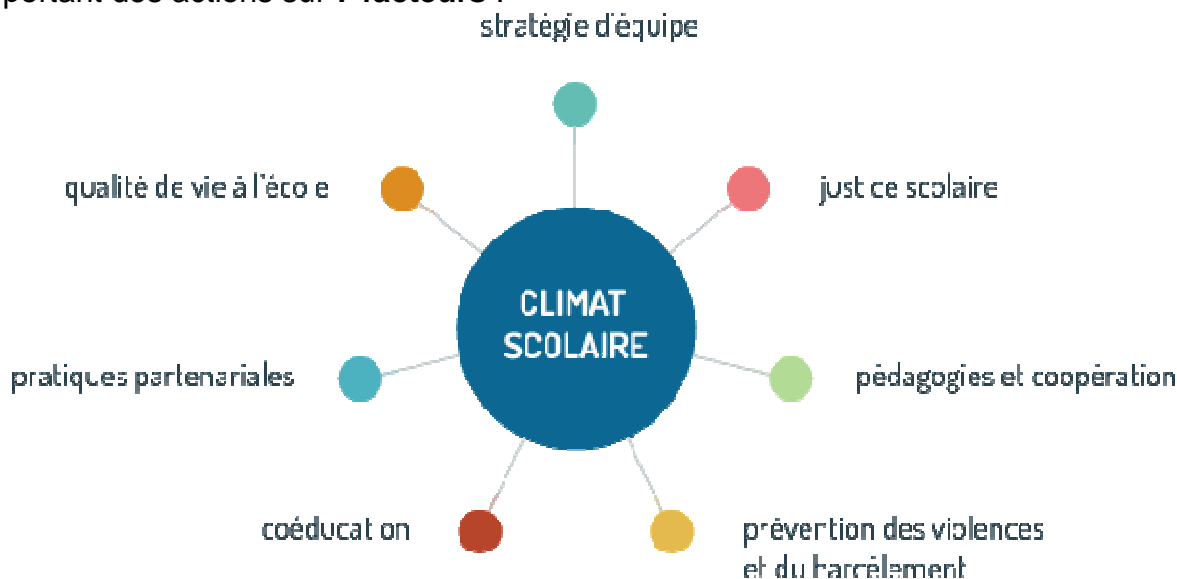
portant des actions sur 7 facteurs :

stratégie d'équipe

qualité de vie à l'éco e

just ce scolaire

CLIMAT SCOLAIRE

pratiques partenariales

pédagogies et coopération

coéducat on

prévention des violences et du harcèlement